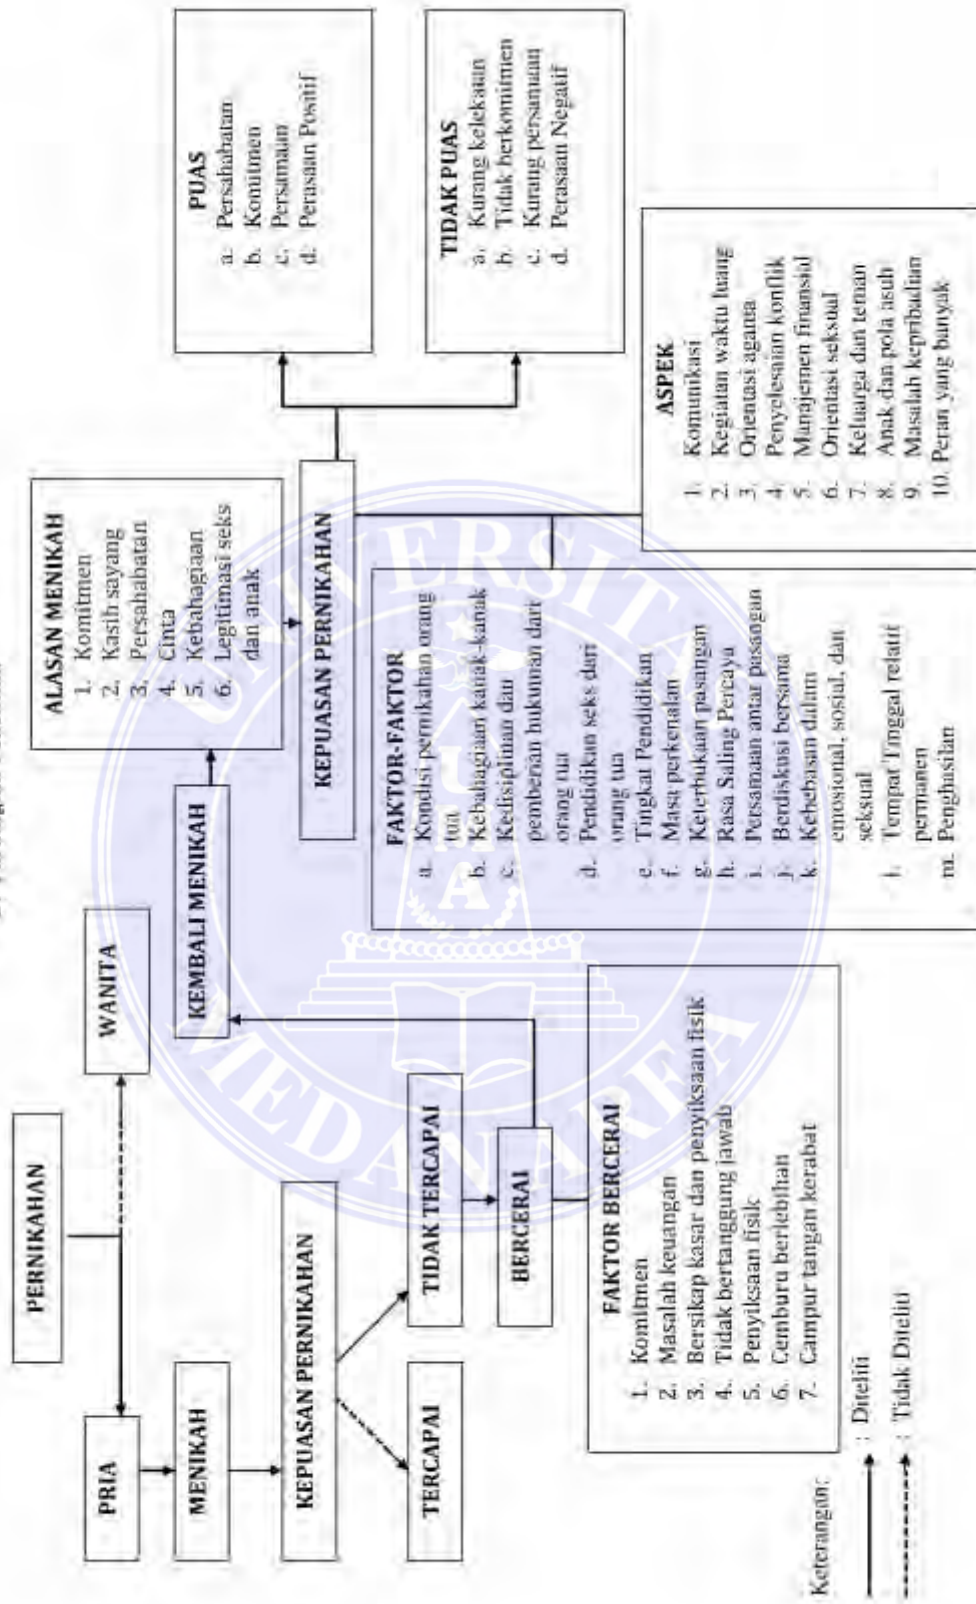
PERNIKAHAN

PRIA

WANITA

MENIKAH

KEPUASAN PERNIKAHAN

TERCAPAI

TIDAK TERCAPAI

BERCERAI

KEMBALI MENIKAH

ALASAN MENIKAH
1. Komitmen
2. Kasih sayang
3. Persahabatan
4. Cinta
5. Kebahagiaan
6. Legitimasi seks dan anak

KEPUASAN PERNIKAHAN

PUAS
a. Persahabatan
b. Komitmen
c. Persamaan
d. Perasaan Positif

TIDAK PUAS
a. Kurang kelekatan
b. Tidak berkomitmen
c. Kurang persamaan
d. Perasaan Negatif

FAKTOR-FAKTOR
a. Kondisi pernikahan orang tua
b. Kebahagiaan kanak-kanak
c. Kedisiplinan dan pemberian hukuman dari orang tua
d. Pendidikan seks dari orang tua
e. Tingkat Pendidikan
f. Masa perkenalan
g. Keterbukaan pasangan
h. Rasa Saling Percaya
i. Persamaan antar pasangan
j. Berdiskusi bersama
k. Kebebasan dalam emosional, sosial, dan seksual
l. Tempat Tinggal relatif permanen
m. Penghasilan

ASPEK
1. Komunikasi
2. Kegiatan waktu luang
3. Orientasi agama
4. Penyelesaian konflik
5. Manajemen finansial
6. Orientasi seksual
7. Keluarga dan teman
8. Anak dan pola asuh
9. Masalah kepribadian
10. Peran yang banyak

FAKTOR BERCERAI
1. Komitmen
2. Masalah keuangan
3. Bersikap kasar dan penyiksaan fisik
4. Tidak bertanggung jawab
5. Penyiksaan fisik
6. Cemburu berlebihan
7. Campur tangan kerabat

Keterangan:
: Diteliti
: Tidak Diteliti